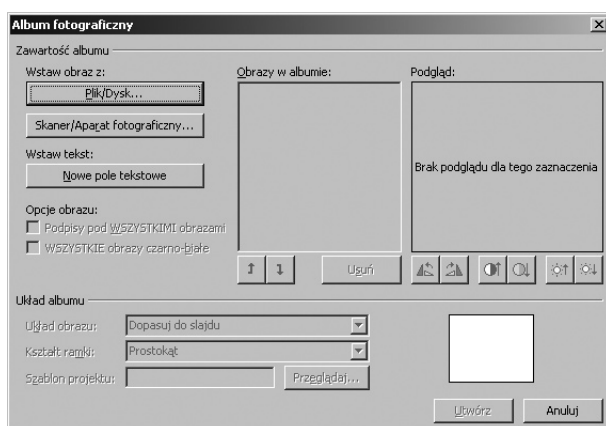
Album fotograficzny

Zawartość albumu

Wstaw obraz z:

Plik/Dysk...

Skaner/Aparat fotograficzny...

Wstaw tekst:

Nowe pole tekstowe

Opcje obrazu:

Podpisy pod WSZYSTKIMI obrazami

WSZYSTKIE obrazy czarno-białe

Obrazy w albumie:

Usuń

Podgląd:

Brak podglądu dla tego zaznaczenia

Układ albumu

Układ obrazu: Dopasuj do slajdu

Kształt ramki: Prostokąt

Szablon projektu:

Przeglądaj...

Utwórz

Anuluj